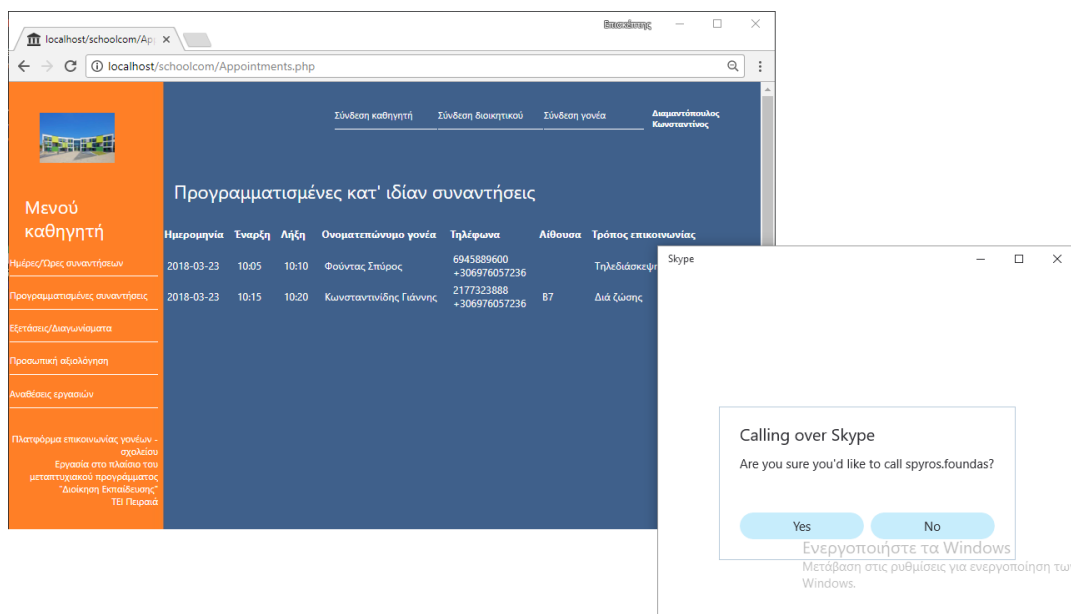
Επισκέπτης

localhost/schoolcom/App ×

localhost/schoolcom/Appointments.php

Σύνδεση καθηγητή Σύνδεση διοικητικού Σύνδεση γονέα Διαμαντόπουλος Κωνσταντίνος

Μενού καθηγητή

Ημέρες/Ώρες συναντήσεων

Προγραμματισμένες συναντήσεις

Εξετάσεις/Διαγωνίσματα

Προσωπική αξιολόγηση

Αναθέσεις εργασιών

Πλατφόρμα επικοινωνίας γονέων - σχολείου
Εργασία στο πλαίσιο του μεταπτυχιακού προγράμματος "Διοίκηση Εκπαίδευσης"
ΤΕΙ Πειραιά

Προγραμματισμένες κατ' ιδίαν συναντήσεις

| Ημερομηνία | Έναρξη | Λήξη | Ονοματεπώνυμο γονέα | Τηλέφωνα | Αίθουσα | Τρόπος επικοινωνίας |
|---|---|---|---|---|---|---|
| 2018-03-23 | 10:05 | 10:10 | Φούντας Σπύρος | 6945889600 +306976057236 | | Τηλεδιάσκεψ |
| 2018-03-23 | 10:15 | 10:20 | Κωνσταντινίδης Γιάννης | 2177323888 +306976057236 | Β7 | Διά ζώσης |

Skype

Calling over Skype

Are you sure you'd like to call spyros.foundas?

Yes

No

Ενεργοποιήστε τα Windows
Μετάβαση στις ρυθμίσεις για ενεργοποίηση τω Windows.